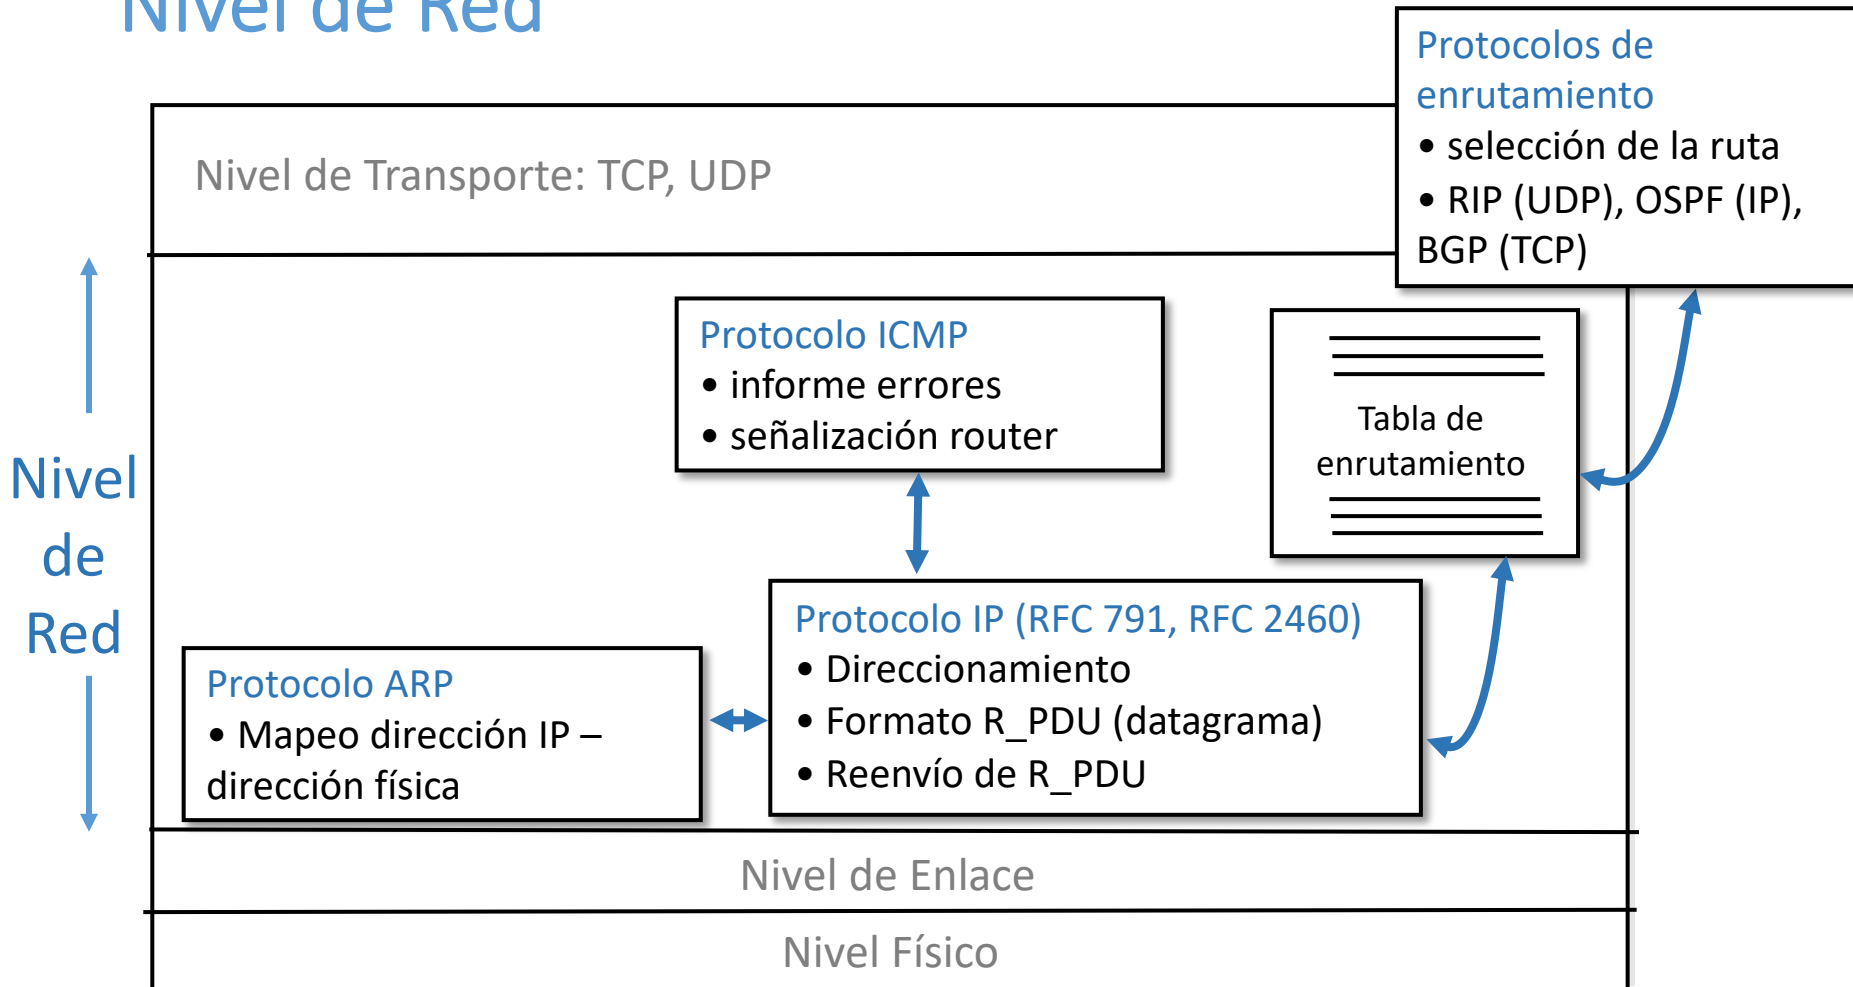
Nivel de Red

Protocolos de enrutamiento
• selección de la ruta
• RIP (UDP), OSPF (IP), BGP (TCP)

Nivel de Transporte: TCP, UDP

Nivel de Red

Protocolo ICMP
• informe errores
• señalización router

Tabla de enrutamiento

Protocolo IP (RFC 791, RFC 2460)
• Direccionamiento
• Formato R_PDU (datagrama)
• Reenvío de R_PDU

Protocolo ARP
• Mapeo dirección IP – dirección física

Nivel de Enlace

Nivel Físico